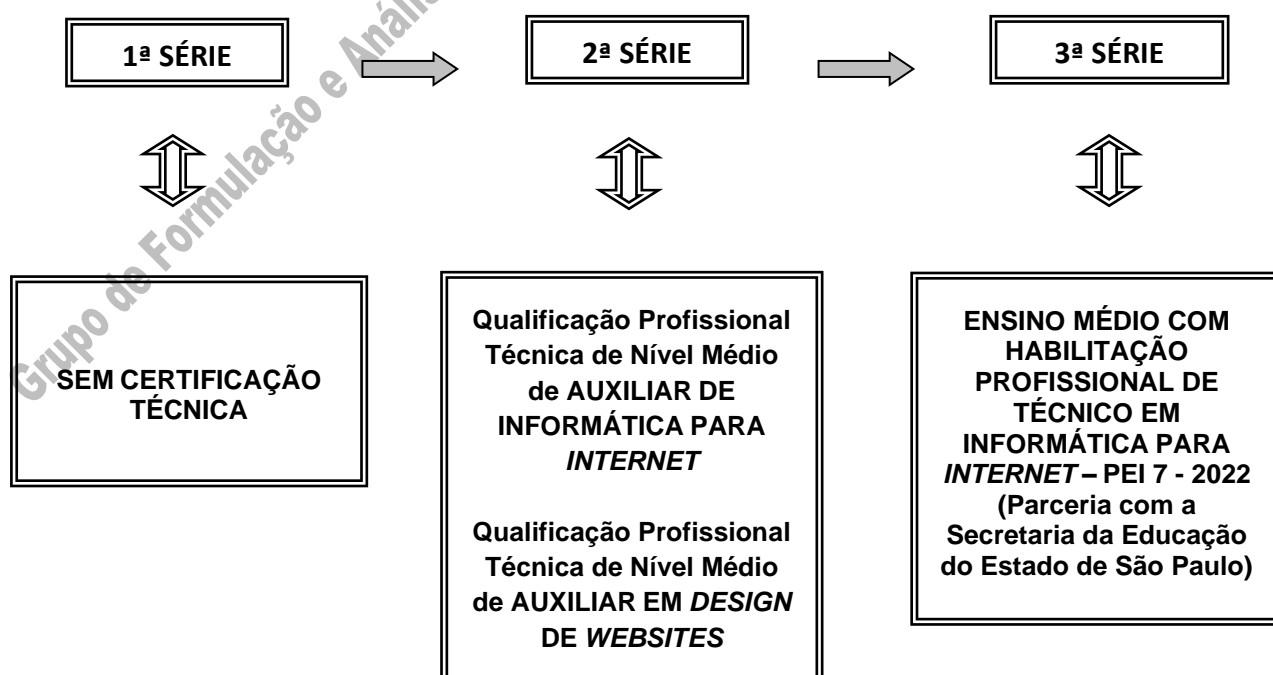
Grupo de Formulação e Análise

1ª SÉRIE

2ª SÉRIE

3ª SÉRIE

SEM CERTIFICAÇÃO TÉCNICA

Qualificação Profissional Técnica de Nível Médio de AUXILIAR DE INFORMÁTICA PARA INTERNET

Qualificação Profissional Técnica de Nível Médio de AUXILIAR EM DESIGN DE WEBSITES

ENSINO MÉDIO COM HABILITAÇÃO PROFISSIONAL DE TÉCNICO EM INFORMÁTICA PARA INTERNET – PEI 7 - 2022 (Parceria com a Secretaria da Educação do Estado de São Paulo)